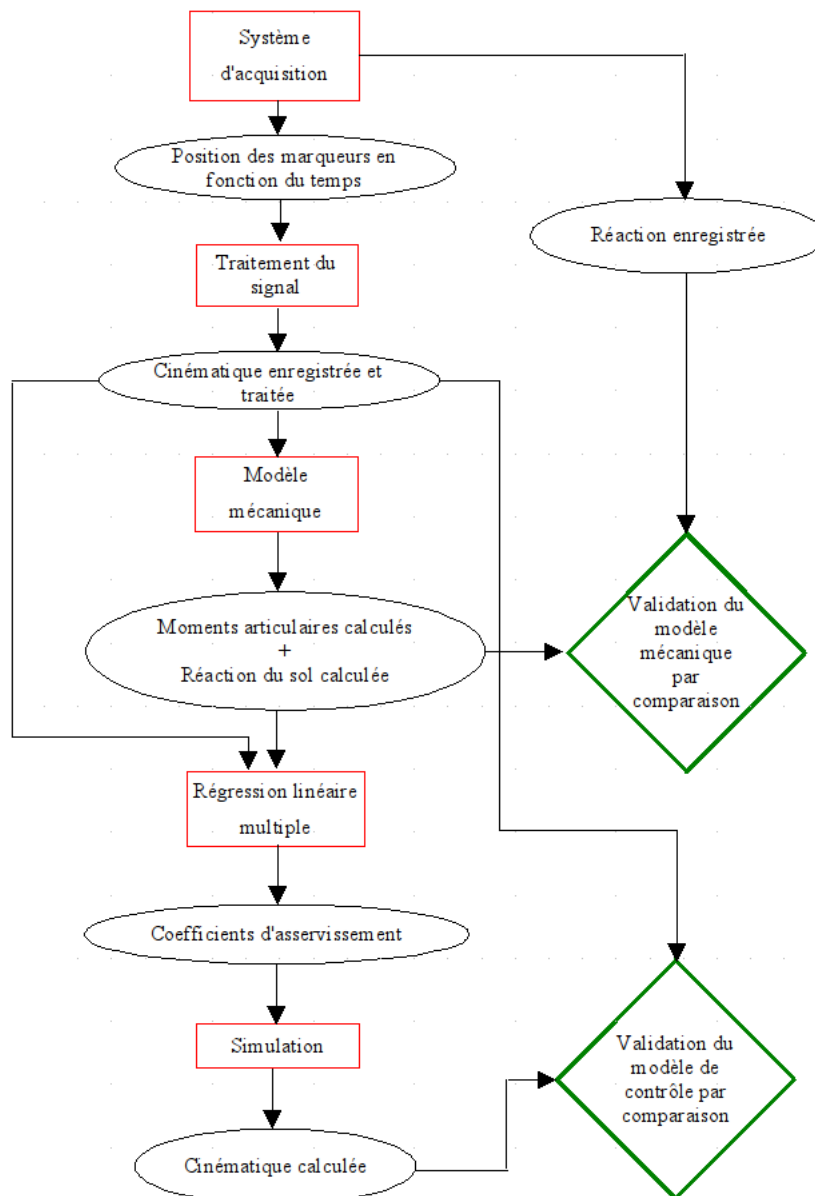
Système d'acquisition

Position des marqueurs en fonction du temps

Réaction enregistrée

Traitement du signal

Cinématique enregistrée et traitée

Modèle mécanique

Moments articulaires calculés
+
Réaction du sol calculée

Validation du modèle mécanique par comparaison

Régression linéaire multiple

Coefficients d'asservissement

Simulation

Validation du modèle de contrôle par comparaison

Cinématique calculée